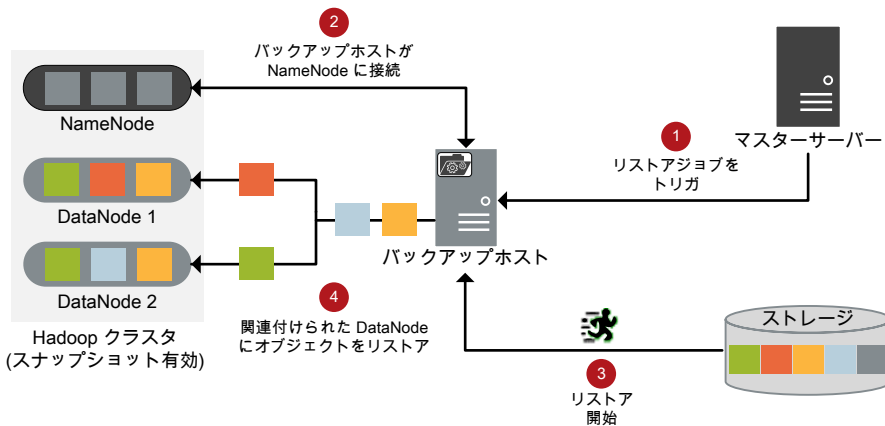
2
バックアップホストが NameNode に接続

NameNode

DataNode 1

DataNode 2

Hadoop クラスタ (スナップショット有効)

1
リストアジョブを トリガ

マスターサーバー

バックアップホスト

4
関連付けられた DataNode にオブジェクトをリストア

ストレージ

3
リストア 開始